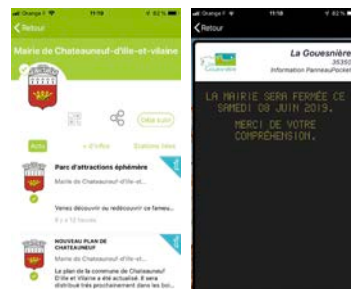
Orange F 11:18 82 %
Retour
Mairie de Chateauneuf-d'Ille-et-vilaine
Déjà suivi
Actu
+ d'infos
Stations liées
Parc d'attractions éphémère
Mairie de Chateauneuf-d'Ille-et-...
Venez découvrir ou redécouvrir ce fameux...
NOUVEAU PLAN DE CHATEAUNEUF
Mairie de Chateauneuf-d'Ille-et-...
Le plan de la commune de Chateauneuf d'Ille et Vilaine a été actualisé. Il sera distribué très prochainement dans les boî...

Orange F 11:18 82 %
Retour
La Gouesnière
35350
Information PanneauPocket
Gouesnière
LA MAIRIE SERA FERMÉE CE SAMEDI 08 JUIN 2019.
MERCI DE VOTRE COMPRÉHENSION.